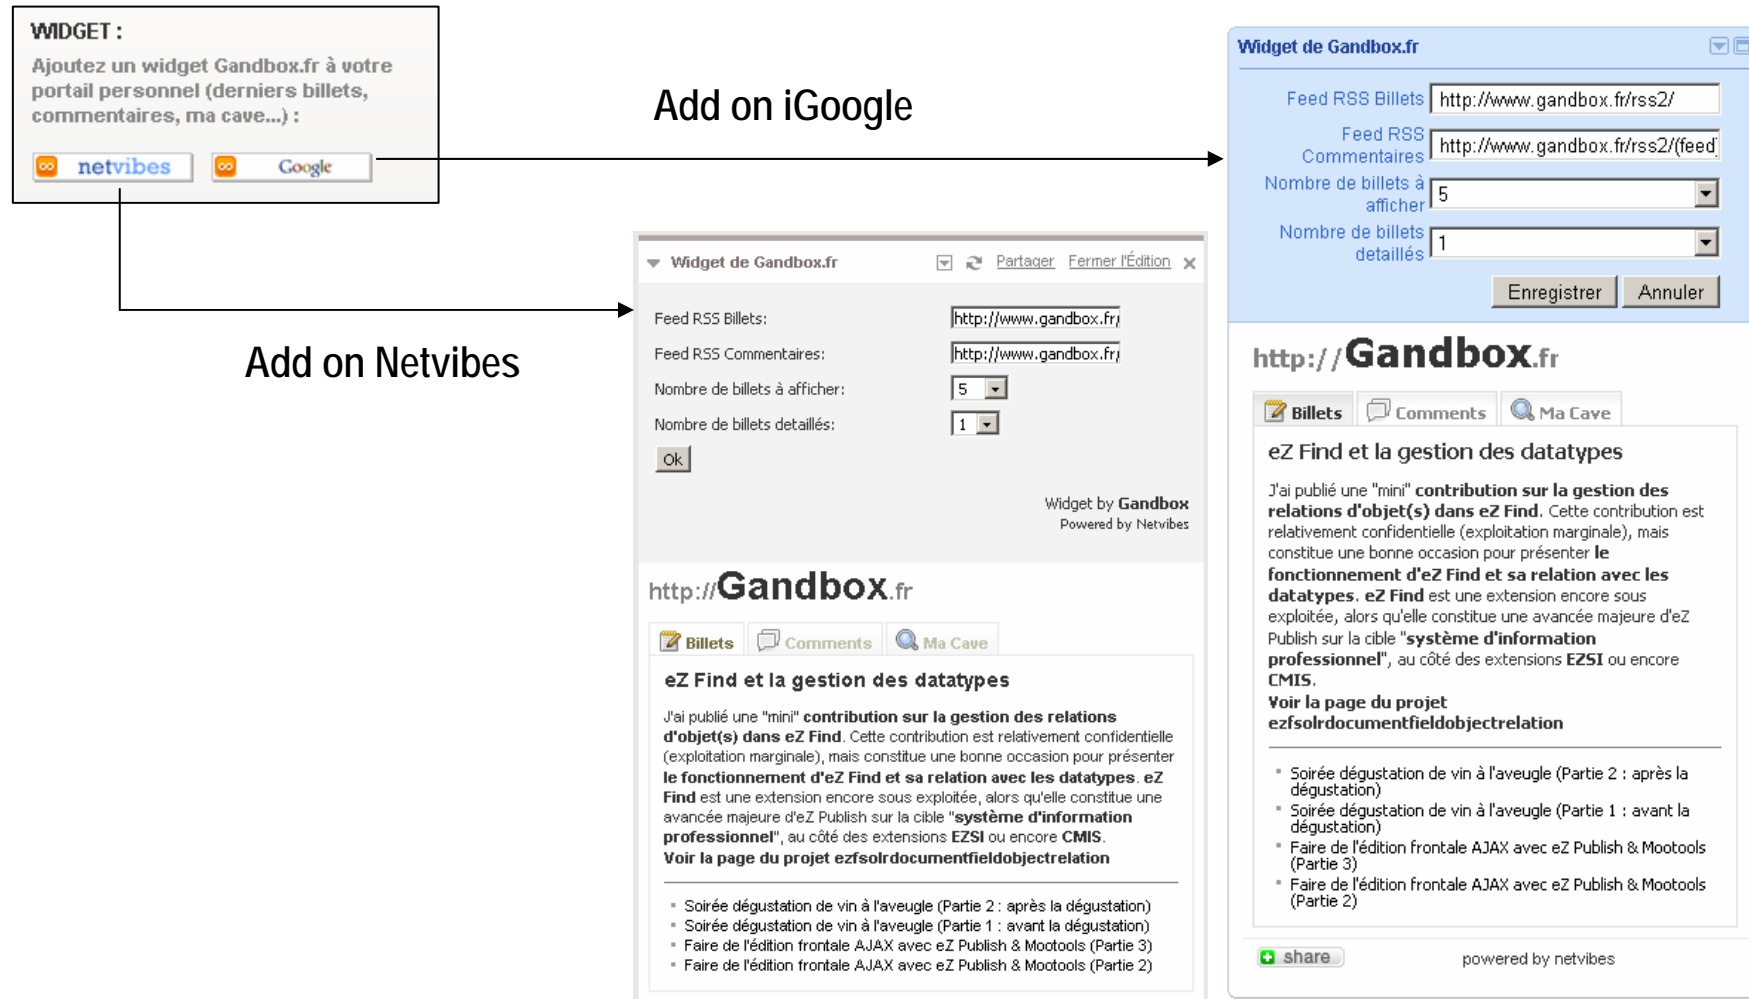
WIDGET :

Ajoutez un widget Gandbox.fr à votre portail personnel (derniers billets, commentaires, ma cave...) :

netvibes

Google

Add on iGoogle

Add on Netvibes

Widget de Gandbox.fr

Partager Fermer l'Édition

Feed RSS Billets: http://www.gandbox.fr/

Feed RSS Commentaires: http://www.gandbox.fr/

Nombre de billets à afficher: 5

Nombre de billets detaillés: 1

Ok

Widget by Gandbox
Powered by Netvibes

http://Gandbox.fr

Billets Comments Ma Cave

eZ Find et la gestion des datatypes

J'ai publié une "mini" contribution sur la gestion des relations d'objet(s) dans eZ Find. Cette contribution est relativement confidentielle (exploitation marginale), mais constitue une bonne occasion pour présenter le fonctionnement d'eZ Find et sa relation avec les datatypes. eZ Find est une extension encore sous exploitée, alors qu'elle constitue une avancée majeure d'eZ Publish sur la cible "système d'information professionnel", au côté des extensions EZSI ou encore CMIS.
Voir la page du projet ezfsolrdocumentfieldobjectrelation

- Soirée dégustation de vin à l'aveugle (Partie 2 : après la dégustation)
- Soirée dégustation de vin à l'aveugle (Partie 1 : avant la dégustation)
- Faire de l'édition frontale AJAX avec eZ Publish & Mootools (Partie 3)
- Faire de l'édition frontale AJAX avec eZ Publish & Mootools (Partie 2)

Widget de Gandbox.fr

Feed RSS Billets http://www.gandbox.fr/rss2/

Feed RSS Commentaires http://www.gandbox.fr/rss2/(feed

Nombre de billets à afficher 5

Nombre de billets detaillés 1

Enregistrer Annuler

http://Gandbox.fr

Billets Comments Ma Cave

eZ Find et la gestion des datatypes

J'ai publié une "mini" contribution sur la gestion des relations d'objet(s) dans eZ Find. Cette contribution est relativement confidentielle (exploitation marginale), mais constitue une bonne occasion pour présenter le fonctionnement d'eZ Find et sa relation avec les datatypes. eZ Find est une extension encore sous exploitée, alors qu'elle constitue une avancée majeure d'eZ Publish sur la cible "système d'information professionnel", au côté des extensions EZSI ou encore CMIS.
Voir la page du projet ezfsolrdocumentfieldobjectrelation

- Soirée dégustation de vin à l'aveugle (Partie 2 : après la dégustation)
- Soirée dégustation de vin à l'aveugle (Partie 1 : avant la dégustation)
- Faire de l'édition frontale AJAX avec eZ Publish & Mootools (Partie 3)
- Faire de l'édition frontale AJAX avec eZ Publish & Mootools (Partie 2)

share

powered by netvibes